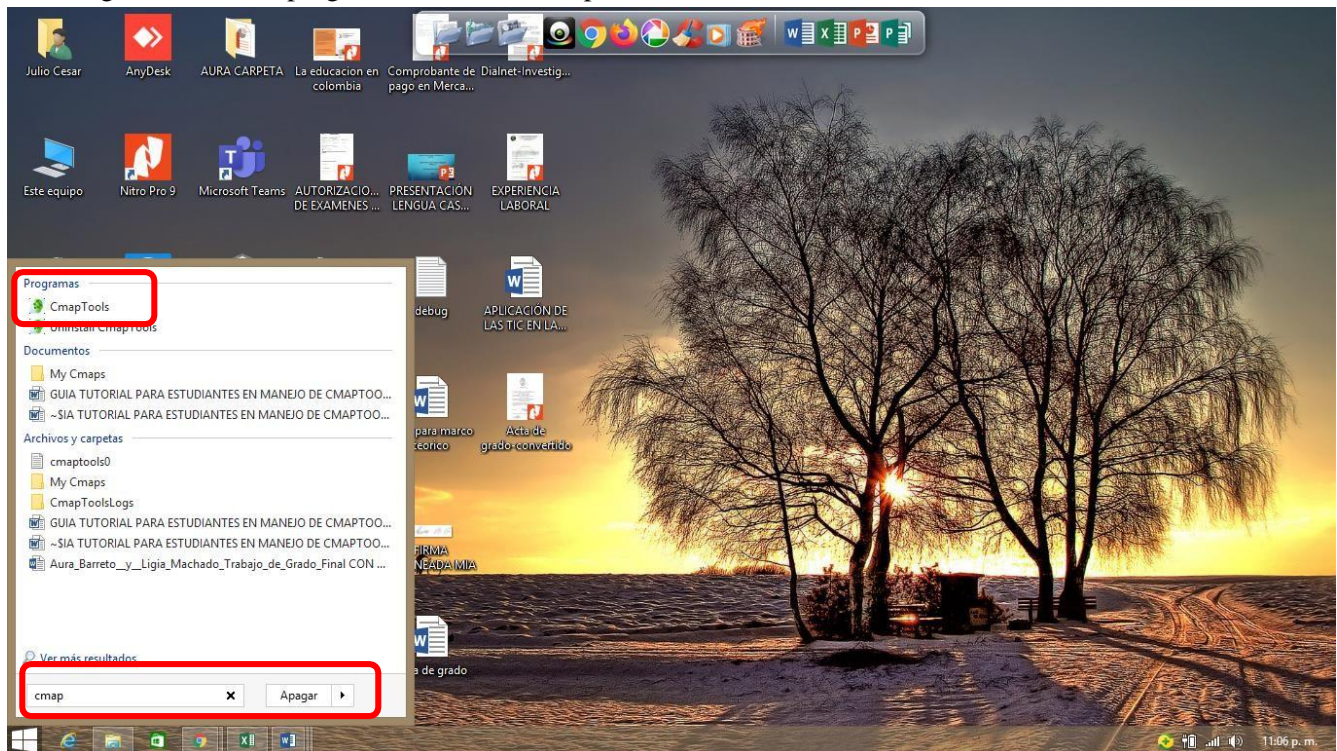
Julio Cesar
AnyDesk
AURA CARPETA
La educacion en colombia
Comprobante de pago en Merca...
Dialnet-Investig...

Este equipo
Nitro Pro 9
Microsoft Teams
AUTORIZACIO... DE EXAMENES ...
PRESENTACIÓN LENGUA CAS...
EXPERIENCIA LABORAL

Programas
CmapTools
Uninstall CmapTools
Documentos
My Cmaps
GUIA TUTORIAL PARA ESTUDIANTES EN MANEJO DE CMAPTOO...
~$IA TUTORIAL PARA ESTUDIANTES EN MANEJO DE CMAPTOO...
Archivos y carpetas
cmaptools0
My Cmaps
CmapToolsLogs
GUIA TUTORIAL PARA ESTUDIANTES EN MANEJO DE CMAPTOO...
~$IA TUTORIAL PARA ESTUDIANTES EN MANEJO DE CMAPTOO...
Aura_Barreto__y__Ligia_Machado_Trabajo_de_Grado_Final CON ...

Ver más resultados
cmap
Apagar

debug
APLICACIÓN DE LAS TIC EN LA...
para marco teorico
Acta de grado-convertido
FIRMA NEADA MIA
a de grado

11:06 p. m.